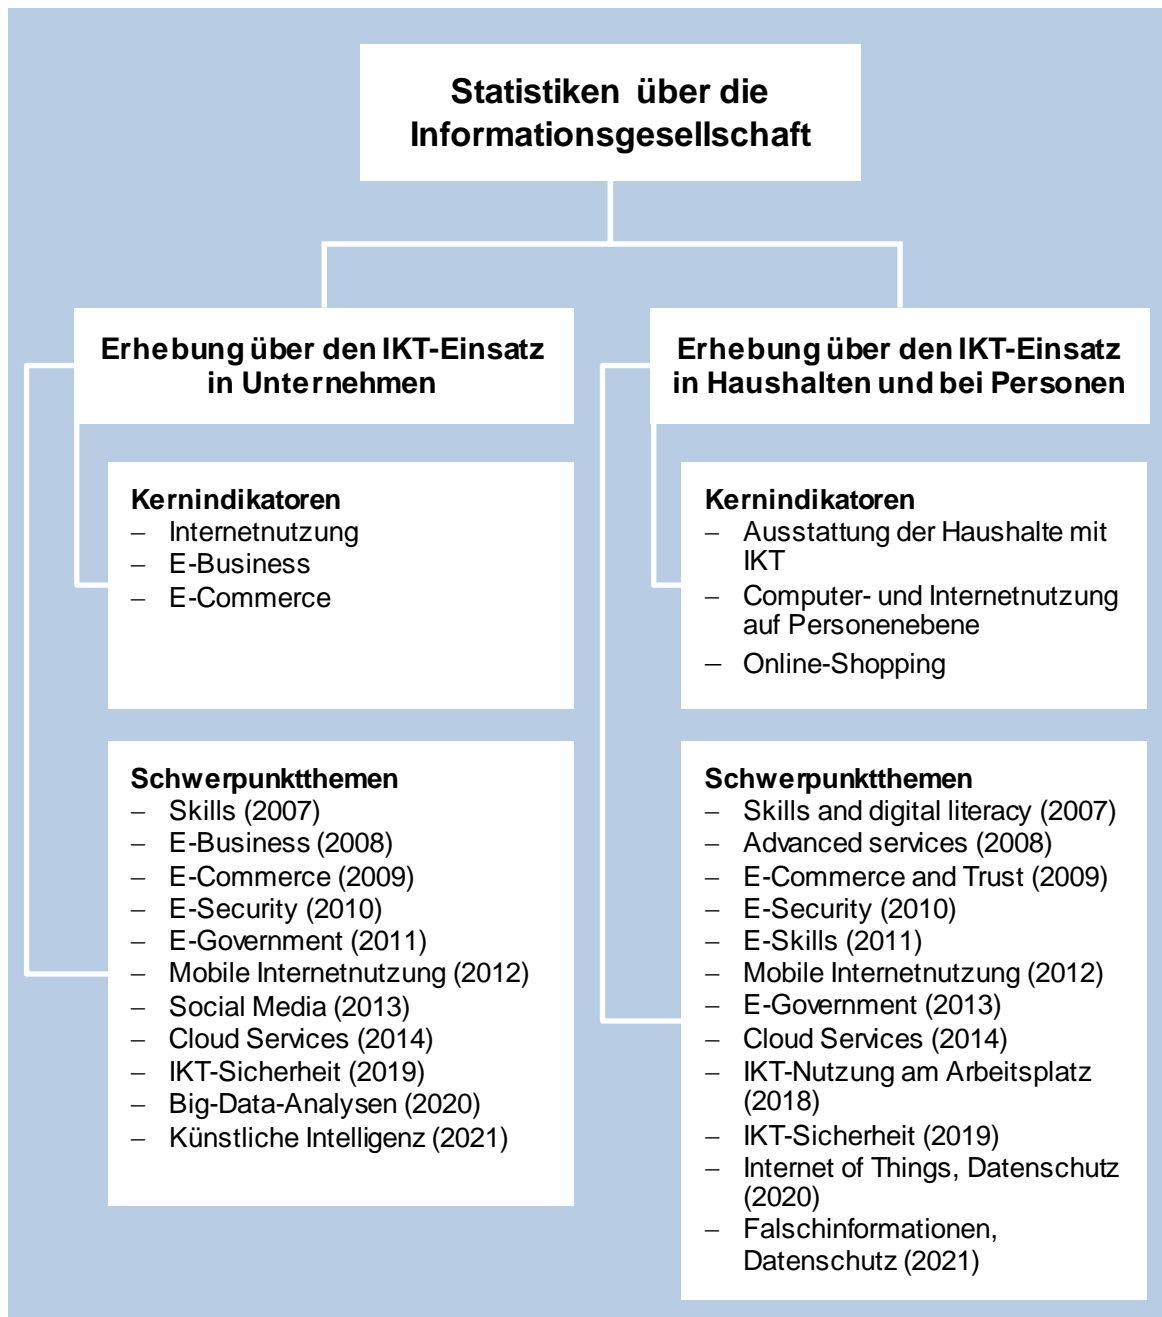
Statistiken über die Informationsgesellschaft

Erhebung über den IKT-Einsatz in Unternehmen

Kernindikatoren
– Internetnutzung
– E-Business
– E-Commerce

Schwerpunktthemen
– Skills (2007)
– E-Business (2008)
– E-Commerce (2009)
– E-Security (2010)
– E-Government (2011)
– Mobile Internetnutzung (2012)
– Social Media (2013)
– Cloud Services (2014)
– IKT-Sicherheit (2019)
– Big-Data-Analysen (2020)
– Künstliche Intelligenz (2021)

Erhebung über den IKT-Einsatz in Haushalten und bei Personen

Kernindikatoren
– Ausstattung der Haushalte mit IKT
– Computer- und Internetnutzung auf Personenebene
– Online-Shopping

Schwerpunktthemen
– Skills and digital literacy (2007)
– Advanced services (2008)
– E-Commerce and Trust (2009)
– E-Security (2010)
– E-Skills (2011)
– Mobile Internetnutzung (2012)
– E-Government (2013)
– Cloud Services (2014)
– IKT-Nutzung am Arbeitsplatz (2018)
– IKT-Sicherheit (2019)
– Internet of Things, Datenschutz (2020)
– Falschinformationen, Datenschutz (2021)